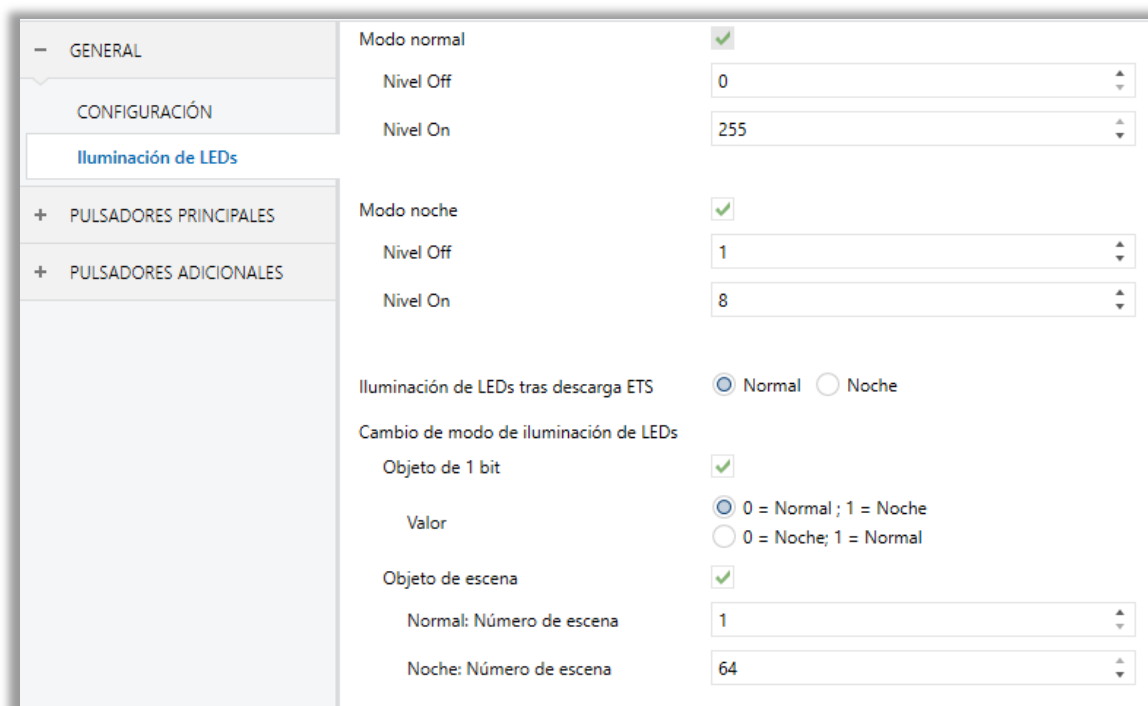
− GENERAL

CONFIGURACIÓN

Iluminación de LEDs

+ PULSADORES PRINCIPALES

+ PULSADORES ADICIONALES

Modo normal

Nivel Off 0

Nivel On 255

Modo noche

Nivel Off 1

Nivel On 8

Iluminación de LEDs tras descarga ETS Normal Noche

Cambio de modo de iluminación de LEDs

Objeto de 1 bit

Valor 0 = Normal ; 1 = Noche
0 = Noche; 1 = Normal

Objeto de escena

Normal: Número de escena 1

Noche: Número de escena 64